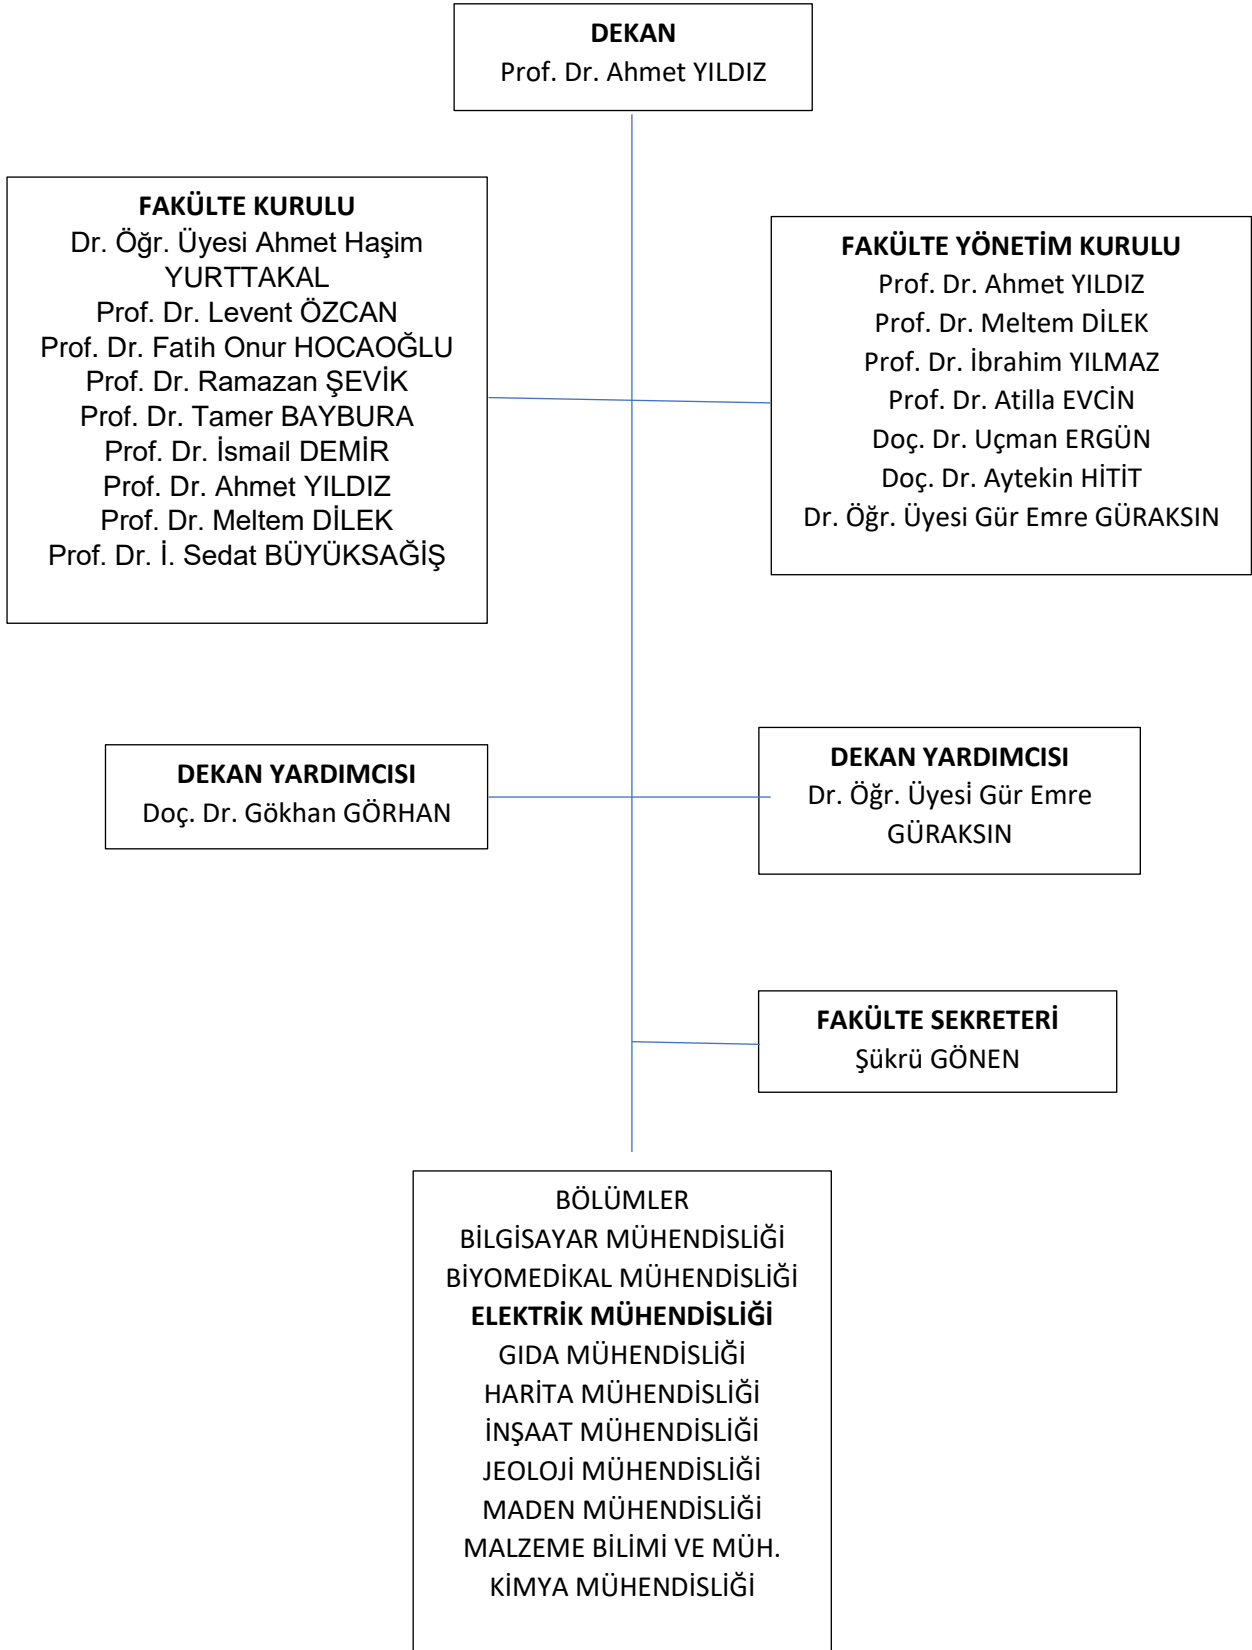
**DEKAN**
Prof. Dr. Ahmet YILDIZ

**FAKÜLTE KURULU**
Dr. Öğr. Üyesi Ahmet Haşim YURTTAKAL
Prof. Dr. Levent ÖZCAN
Prof. Dr. Fatih Onur HOCAOĞLU
Prof. Dr. Ramazan ŞEVİK
Prof. Dr. Tamer BAYBURA
Prof. Dr. İsmail DEMİR
Prof. Dr. Ahmet YILDIZ
Prof. Dr. Meltem DİLEK
Prof. Dr. İ. Sedat BÜYÜKSAĞİŞ

**FAKÜLTE YÖNETİM KURULU**
Prof. Dr. Ahmet YILDIZ
Prof. Dr. Meltem DİLEK
Prof. Dr. İbrahim YILMAZ
Prof. Dr. Atilla EVCİN
Doç. Dr. Uçman ERGÜN
Doç. Dr. Aytekin HİTİT
Dr. Öğr. Üyesi Gür Emre GÜRAKSIN

**DEKAN YARDIMCISI**
Doç. Dr. Gökhan GÖRHAN

**DEKAN YARDIMCISI**
Dr. Öğr. Üyesi Gür Emre GÜRAKSIN

**FAKÜLTE SEKRETERİ**
Şükrü GÖNEN

BÖLÜMLER
BİLGİSAYAR MÜHENDİSLİĞİ
BİYOMEDİKAL MÜHENDİSLİĞİ
**ELEKTRİK MÜHENDİSLİĞİ**
GIDA MÜHENDİSLİĞİ
HARİTA MÜHENDİSLİĞİ
İNŞAAT MÜHENDİSLİĞİ
JEOLOJİ MÜHENDİSLİĞİ
MADEN MÜHENDİSLİĞİ
MALZEME BİLİMİ VE MÜH.
KİMYA MÜHENDİSLİĞİ